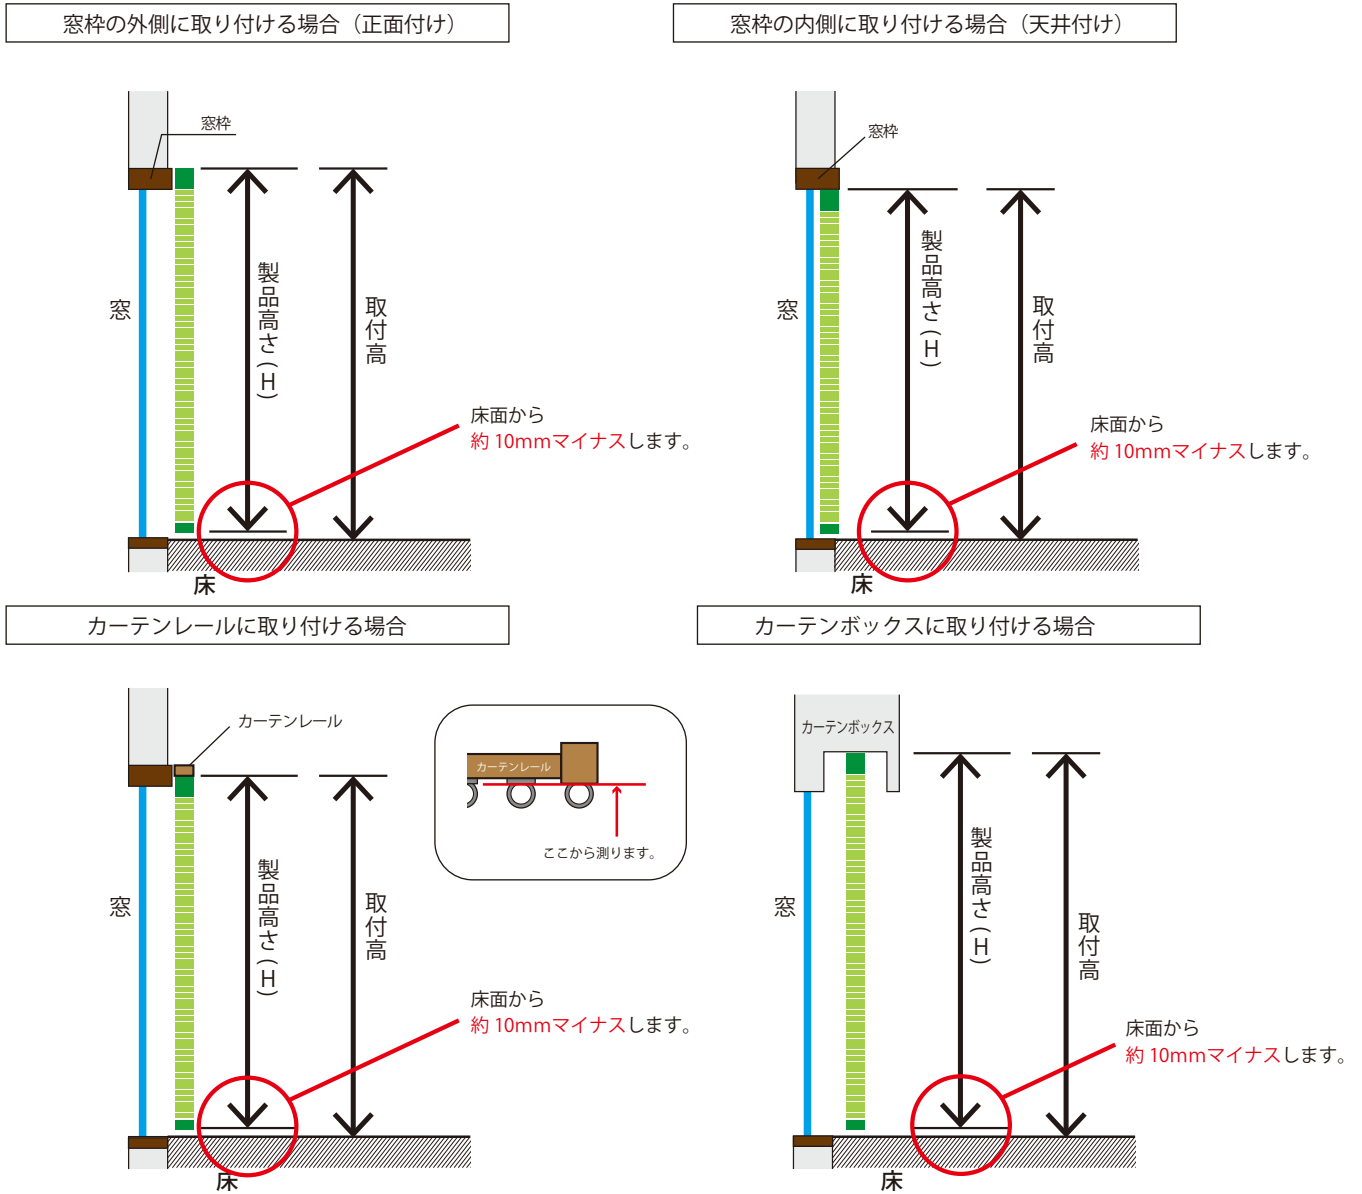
窓枠の外側に取り付ける場合（正面付け）

窓枠

窓

製品高さ（H）

取付高

床面から
約 10mmマイナスします。

床

窓枠の内側に取り付ける場合（天井付け）

窓枠

窓

製品高さ（H）

取付高

床面から
約 10mmマイナスします。

床

カーテンレールに取り付ける場合

カーテンレール

カーテンレール

ここから測ります。

窓

製品高さ（H）

取付高

床面から
約 10mmマイナスします。

床

カーテンボックスに取り付ける場合

カーテンボックス

窓

製品高さ（H）

取付高

床面から
約 10mmマイナスします。

床